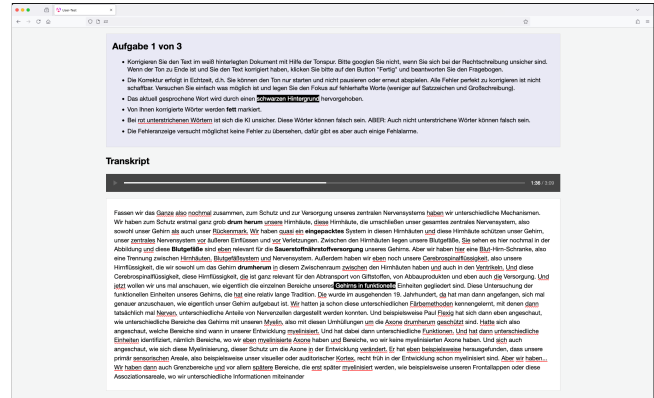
User Test

Aufgabe 1 von 3

• Korrigieren Sie den Text im weiß hinterlegten Dokument mit Hilfe der Tonspur. Bitte googlen Sie nicht, wenn Sie sich bei der Rechtschreibung unsicher sind. Wenn der Ton zu Ende ist und Sie den Text korrigiert haben, klicken Sie bitte auf den Button "Fertig" und beantworten Sie den Fragebogen.
• Die Korrektur erfolgt in Echtzeit, d.h. Sie können den Ton nur starten und nicht pausieren oder erneut abspielen. Alle Fehler perfekt zu korrigieren ist nicht schaffbar. Versuchen Sie einfach was möglich ist und legen Sie den Fokus auf fehlerhafte Worte (weniger auf Satzzeichen und Großschreibung).
• Das aktuell gesprochene Wort wird durch einen schwarzen Hintergrund hervorgehoben.
• Von Ihnen korrigierte Wörter werden fett markiert.
• Bei rot unterstrichenen Wörtern ist sich die KI unsicher. Diese Wörter können falsch sein. ABER: Auch nicht unterstrichene Wörter können falsch sein.
• Die Fehleranzeige versucht möglichst keine Fehler zu übersehen, dafür gibt es aber auch einige Fehlalarme.

Transkript

1:38 / 3:09

Fassen wir das Ganze also nochmal zusammen, zum Schutz und zur Versorgung unseres zentralen Nervensystems haben wir unterschiedliche Mechanismen. Wir haben zum Schutz erstmal ganz grob drum herum unsere Hirnhäute, diese Hirnhäute, die umschließen unser gesamtes zentrales Nervensystem, also sowohl unser Gehirn als auch unser Rückenmark. Wir haben quasi ein eingepacktes System in diesen Hirnhäuten und diese Hirnhäute schützen unser Gehirn, unser zentrales Nervensystem vor äußeren Einflüssen und vor Verletzungen. Zwischen den Hirnhäuten liegen unsere Blutgefäße, Sie sehen es hier nochmal in der Abbildung und diese Blutgefäße sind eben relevant für die Sauerstoffnährstoffversorgung unseres Gehirns. Aber wir haben hier eine Blut-Hirn-Schranke, also eine Trennung zwischen Hirnhäuten, Blutgefäßsystem und Nervensystem. Außerdem haben wir eben noch unsere Cerebrospinalflüssigkeit, also unsere Hirnflüssigkeit, die wir sowohl um das Gehirn drumherum in diesem Zwischenraum zwischen den Hirnhäuten haben und auch in den Ventrikeln. Und diese Cerebrospinalflüssigkeit, diese Hirnflüssigkeit, die ist ganz relevant für den Abtransport von Giftstoffen, von Abbauprodukten und eben auch die Versorgung. Und jetzt wollen wir uns mal anschauen, wie eigentlich die einzelnen Bereiche unseres Gehirns in funktionelle Einheiten gegliedert sind. Diese Untersuchung der funktionellen Einheiten unseres Gehirns, die hat eine relativ lange Tradition. Die wurde im ausgehenden 19. Jahrhundert, da hat man dann angefangen, sich mal genauer anzuschauen, wie eigentlich unser Gehirn aufgebaut ist. Wir hatten ja schon diese unterschiedlichen Färbemethoden kennengelernt, mit denen dann tatsächlich mal Nerven, unterschiedliche Anteile von Nervenzellen dargestellt werden konnten. Und beispielsweise Paul Flexig hat sich dann eben angeschaut, wie unterschiedliche Bereiche des Gehirns mit unseren Myelin, also mit diesen Umhüllungen um die Axone drumherum geschützt sind. Hatte sich also angeschaut, welche Bereiche sind wann in unserer Entwicklung myelinisiert. Und hat dabei dann unterschiedliche Hirnflächen Einheiten identifiziert, nämlich Bereiche, wo wir eben myelinisierte Axone haben und Bereiche, wo wir keine myelinisierten Axone haben. Und sich auch angeschaut, wie sich diese Myelinisierung, dieser Schutz um die Axone in der Entwicklung verändert. Er hat eben beispielsweise herausgefunden, dass unsere primär sensorischen Areale, also beispielsweise unser visueller oder auditorischer Kortex, recht früh in der Entwicklung schon myelinisiert sind. Aber wir haben... Wir haben dann auch Grenzbereiche und vor allem spätere Bereiche, die erst später myelinisiert werden, wie beispielsweise unseren Frontallappen oder diese Assoziationsareale, wo wir unterschiedliche Informationen miteinander